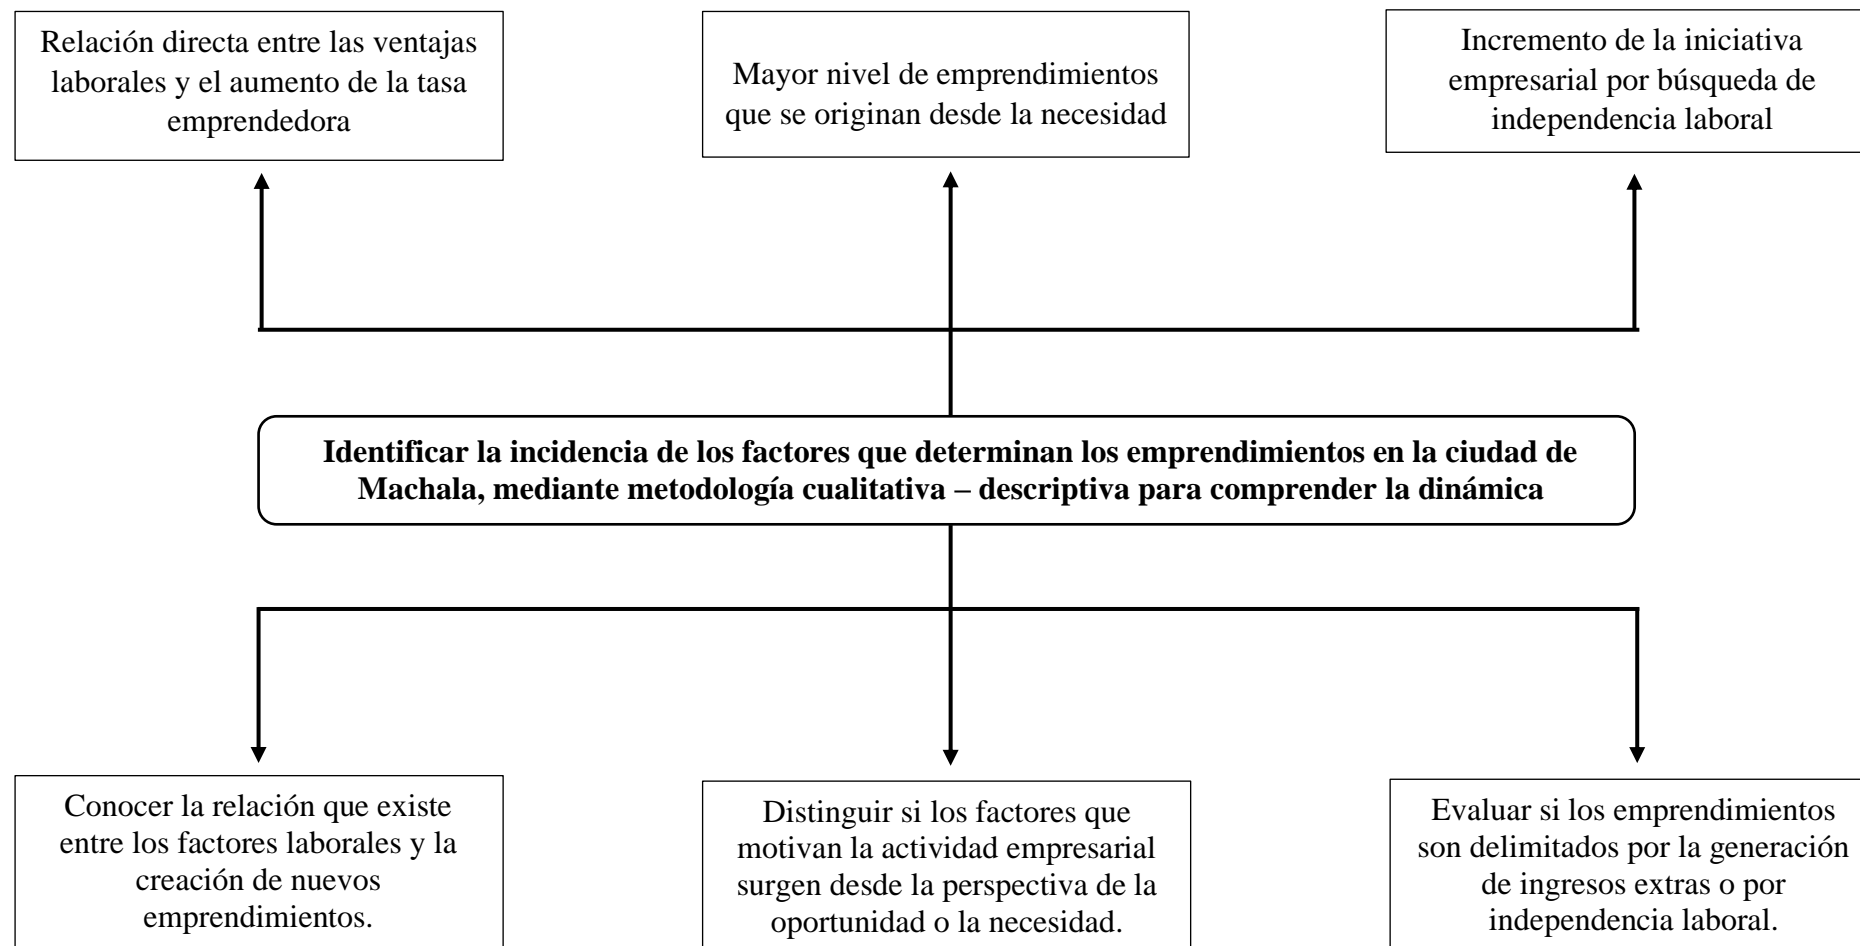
Relación directa entre las ventajas laborales y el aumento de la tasa emprendedora

Mayor nivel de emprendimientos que se originan desde la necesidad

Incremento de la iniciativa empresarial por búsqueda de independencia laboral

**Identificar la incidencia de los factores que determinan los emprendimientos en la ciudad de Machala, mediante metodología cualitativa – descriptiva para comprender la dinámica**

Conocer la relación que existe entre los factores laborales y la creación de nuevos emprendimientos.

Distinguir si los factores que motivan la actividad empresarial surgen desde la perspectiva de la oportunidad o la necesidad.

Evaluar si los emprendimientos son delimitados por la generación de ingresos extras o por independencia laboral.